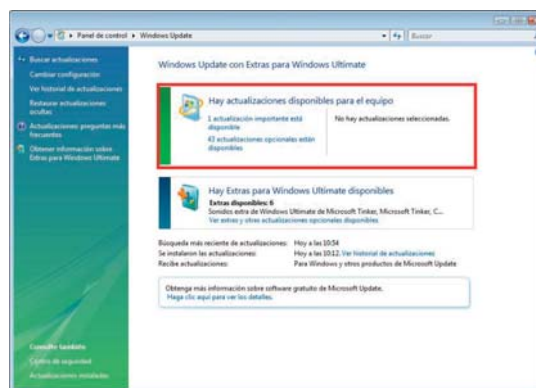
▸ Panel de control ▸ Windows Update

Buscar

Buscar actualizaciones

Cambiar configuración

Ver historial de actualizaciones

Restaurar actualizaciones ocultas

Actualizaciones: preguntas más frecuentes

Obtener información sobre Extras para Windows Ultimate

Windows Update con Extras para Windows Ultimate

Hay actualizaciones disponibles para el equipo

1 actualización importante está disponible

43 actualizaciones opcionales están disponibles

No hay actualizaciones seleccionadas.

Hay Extras para Windows Ultimate disponibles

Extras disponibles: 6

Sonidos extra de Windows Ultimate de Microsoft Tinker, Microsoft Tinker, C...

Ver extras y otras actualizaciones opcionales disponibles

Búsqueda más reciente de actualizaciones: Hoy a las 10:54

Se instalaron las actualizaciones: Hoy a las 10:12. Ver historial de actualizaciones

Recibe actualizaciones: Para Windows y otros productos de Microsoft Update

Obtenga más información sobre software gratuito de Microsoft Update.
Haga clic aquí para ver los detalles.

Consulte también

Centro de seguridad

Actualizaciones instaladas